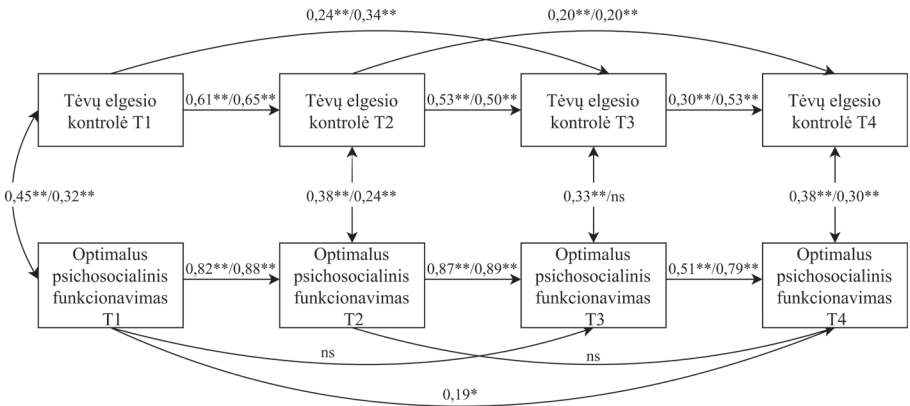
0,24**/0,34**

0,20**/0,20**

Tėvų elgesio kontrolė T1

0,61**/0,65**

Tėvų elgesio kontrolė T2

0,53**/0,50**

Tėvų elgesio kontrolė T3

0,30**/0,53**

Tėvų elgesio kontrolė T4

0,45**/0,32**

0,38**/0,24**

0,33**/ns

0,38**/0,30**

Optimalus psichosocialinis funkcionavimas T1

0,82**/0,88**

Optimalus psichosocialinis funkcionavimas T2

0,87**/0,89**

Optimalus psichosocialinis funkcionavimas T3

0,51**/0,79**

Optimalus psichosocialinis funkcionavimas T4

ns

ns

0,19*